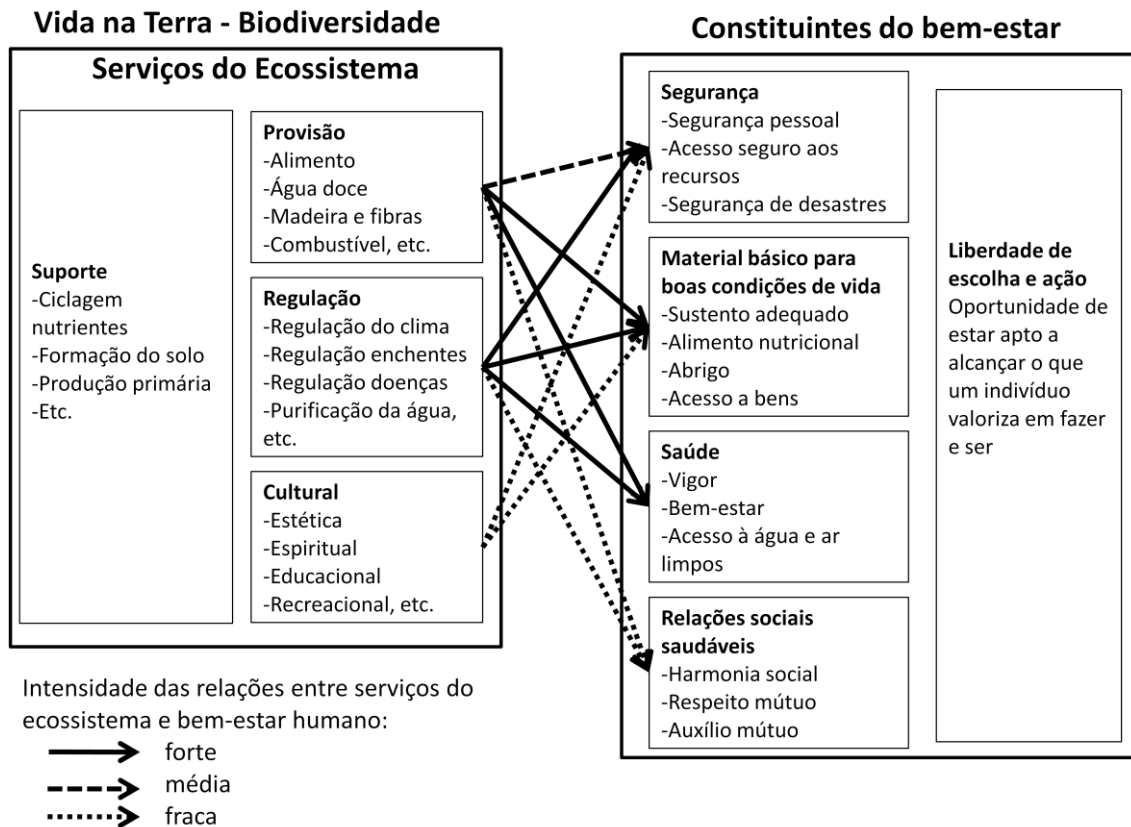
Vida na Terra - Biodiversidade

Serviços do Ecossistema

Suporte
-Ciclagem nutrientes
-Formação do solo
-Produção primária
-Etc.

Provisão
-Alimento
-Água doce
-Madeira e fibras
-Combustível, etc.

Regulação
-Regulação do clima
-Regulação enchentes
-Regulação doenças
-Purificação da água, etc.

Cultural
-Estética
-Espiritual
-Educacional
-Recreacional, etc.

Constituintes do bem-estar

Segurança
-Segurança pessoal
-Acesso seguro aos recursos
-Segurança de desastres

Material básico para boas condições de vida
-Sustento adequado
-Alimento nutricional
-Abrigo
-Acesso a bens

Saúde
-Vigor
-Bem-estar
-Acesso à água e ar limpos

Relações sociais saudáveis
-Harmonia social
-Respeito mútuo
-Auxílio mútuo

Liberdade de escolha e ação
Oportunidade de estar apto a alcançar o que um indivíduo valoriza em fazer e ser

Intensidade das relações entre serviços do ecossistema e bem-estar humano:
forte
média
fraca